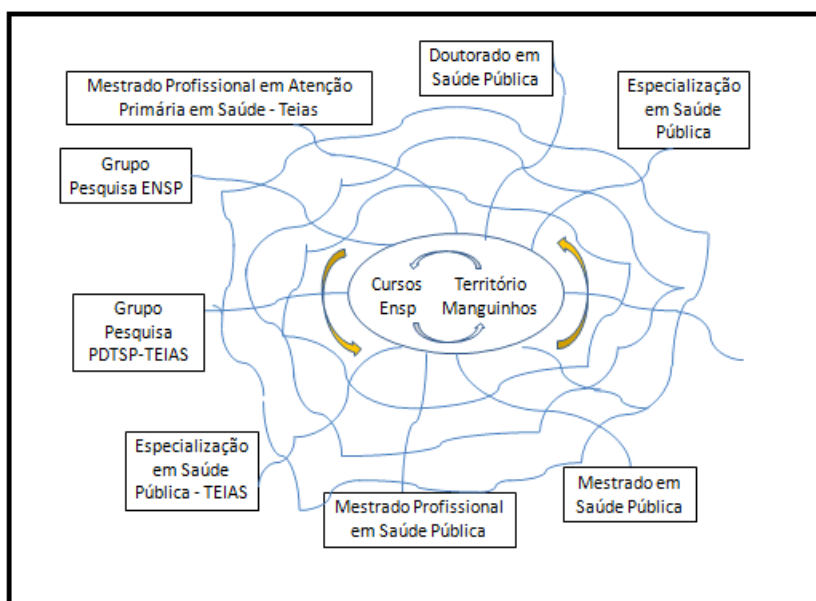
Doutorado em Saúde Pública

Mestrado Profissional em Atenção Primária em Saúde - Teias

Especialização em Saúde Pública

Grupo Pesquisa ENSP

Cursos Ensp

Território Manguinhos

Grupo Pesquisa PDTSP-TEIAS

Especialização em Saúde Pública - TEIAS

Mestrado em Saúde Pública

Mestrado Profissional em Saúde Pública